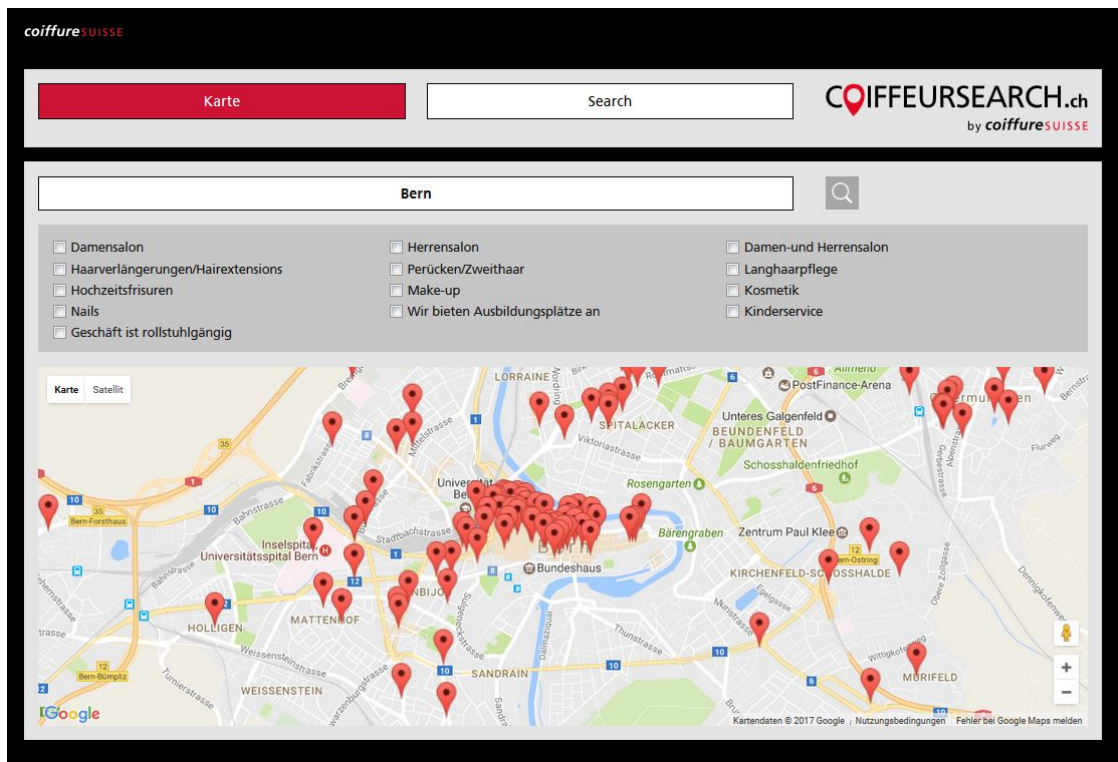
coiffureSUISSE

Karte

Search

COIFFEURSEARCH.ch
by coiffureSUISSE

Bern

Damensalon
Herrensalon
Damen-und Herrensalon
Haarverlängerungen/Hairextensions
Perücken/Zweithaar
Langhaarpflege
Hochzeitsfrisuren
Make-up
Kosmetik
Nails
Wir bieten Ausbildungsplätze an
Kinderservice
Geschäft ist rollstuhlgängig

Karte Satellit

LORRAINE
PostFinance-Arena
Unteres Galgenfeld
SPITALACKER
BEUNDENFELD / BAUMGARTEN
Viktoriastrasse
Schosshaldenfriedhof
Universität Bern
Rosengarten
Bern-Forsthaus
Bahnstrasse
Inselspital
Universitätsspital Bern
Bärengraben
Zentrum Paul Klee
Bern
Bundeshaus
Bern-Ostring
KIRCHENFELD-SCHOSSHALDE
HOLLIGEN
MATTENHOF
Thunstrasse
Weissensteinstrasse
SANDRAIN
Bern-Bümpliz
WEISSENSTEIN
MURIFELD
Google
Kartendaten © 2017 Google
Nutzungsbedingungen
Fehler bei Google Maps melden